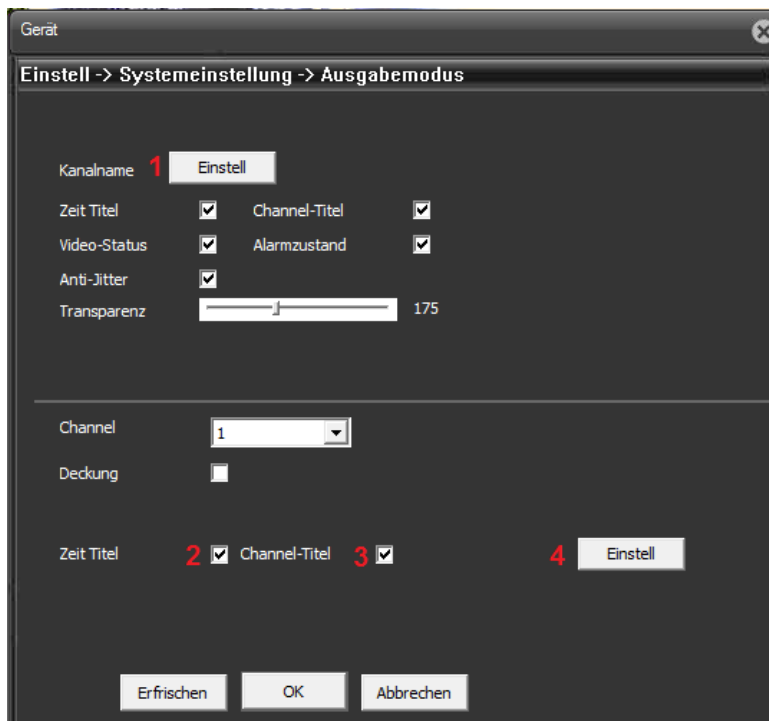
Gerät

Einstell -> Systemeinstellung -> Ausgabemodus

Kanalname 1 Einstell

Zeit Titel Channel-Titel

Video-Status Alarmzustand

Anti-Jitter

Transparenz 175

Channel 1

Deckung

Zeit Titel 2 Channel-Titel 3 4 Einstell

Erfrischen OK Abbrechen